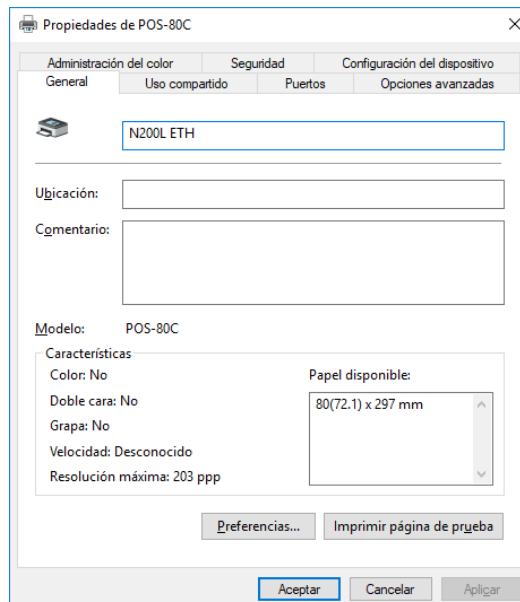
Propiedades de POS-80C

×

Administración del color | Seguridad | Configuración del dispositivo
General | Uso compartido | Puertos | Opciones avanzadas

N200L ETH

Ubicación:

Comentario:

Modelo: POS-80C

Características

Color: No

Doble cara: No

Grapa: No

Velocidad: Desconocido

Resolución máxima: 203 ppp

Papel disponible:

80(72.1) x 297 mm

Preferencias...

Imprimir página de prueba

Aceptar

Cancelar

Aplicar